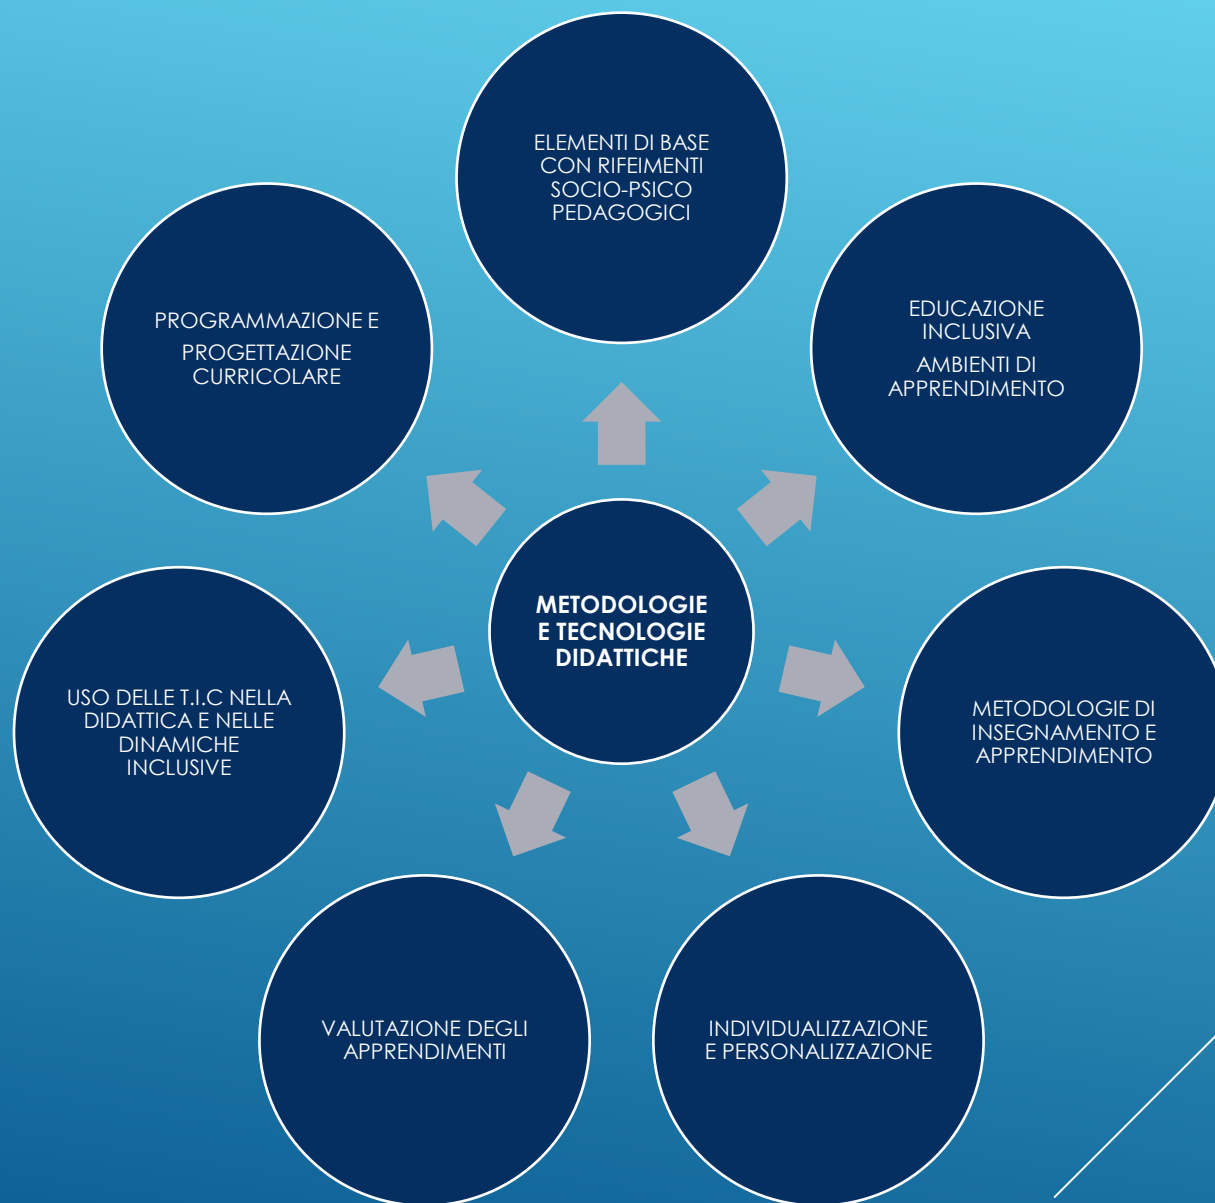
ELEMENTI DI BASE CON RIFEIMENTI SOCIO-PSICO PEDAGOGICI

PROGRAMMAZIONE E

PROGETTAZIONE CURRICOLARE

EDUCAZIONE INCLUSIVA

AMBIENTI DI APPRENDIMENTO

METODOLOGIE E TECNOLOGIE DIDATTICHE

USO DELLE T.I.C NELLA DIDATTICA E NELLE DINAMICHE INCLUSIVE

METODOLOGIE DI INSEGNAMENTO E APPRENDIMENTO

VALUTAZIONE DEGLI APPRENDIMENTI

INDIVIDUALIZZAZIONE E PERSONALIZZAZIONE